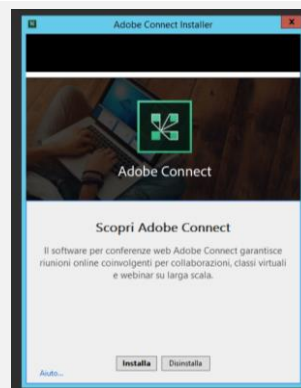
Adobe Connect Installer

Adobe Connect

Scopri Adobe Connect

Il software per conferenze web Adobe Connect garantisce riunioni online coinvolgenti per collaborazioni, classi virtuali e webinar su larga scala.

Aiuto...

Installa

Disinstalla